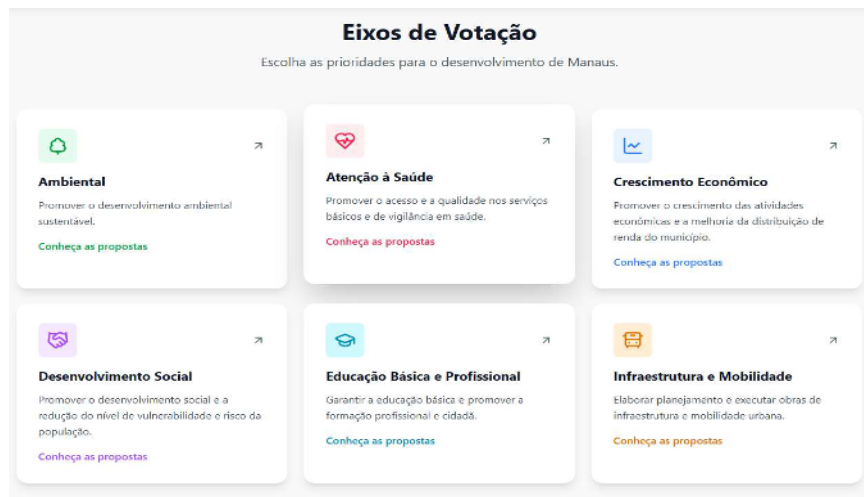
Eixos de Votação

Escolha as prioridades para o desenvolvimento de Manaus.

Ambiental

Promover o desenvolvimento ambiental sustentável.

Conheça as propostas

Atenção à Saúde

Promover o acesso e a qualidade nos serviços básicos e de vigilância em saúde.

Conheça as propostas

Crescimento Econômico

Promover o crescimento das atividades econômicas e a melhoria da distribuição de renda do município.

Conheça as propostas

Desenvolvimento Social

Promover o desenvolvimento social e a redução do nível de vulnerabilidade e risco da população.

Conheça as propostas

Educação Básica e Profissional

Garantir a educação básica e promover a formação profissional e cidadã.

Conheça as propostas

Infraestrutura e Mobilidade

Elaborar planejamento e executar obras de infraestrutura e mobilidade urbana.

Conheça as propostas